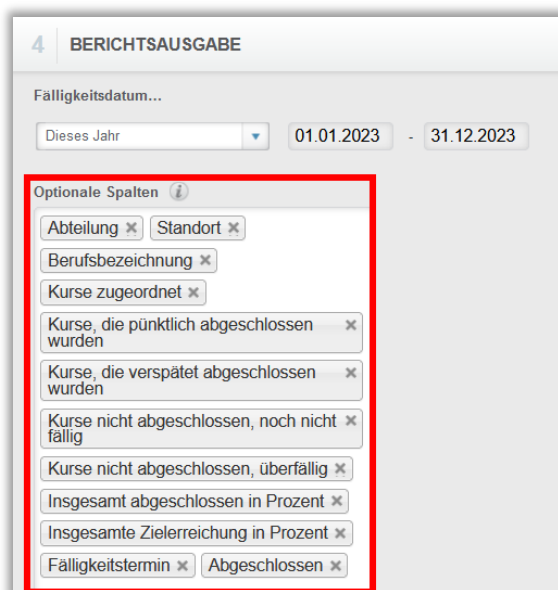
4 BERICHTSAUSGABE

Fälligkeitsdatum...

Dieses Jahr 01.01.2023 - 31.12.2023

Optionale Spalten

Abteilung ✖ Standort ✖

Berufsbezeichnung ✖

Kurse zugeordnet ✖

Kurse, die pünktlich abgeschlossen wurden ✖

Kurse, die verspätet abgeschlossen wurden ✖

Kurse nicht abgeschlossen, noch nicht fällig ✖

Kurse nicht abgeschlossen, überfällig ✖

Insgesamt abgeschlossen in Prozent ✖

Insgesamte Zielerreichung in Prozent ✖

Fälligkeitstermin ✖ Abgeschlossen ✖